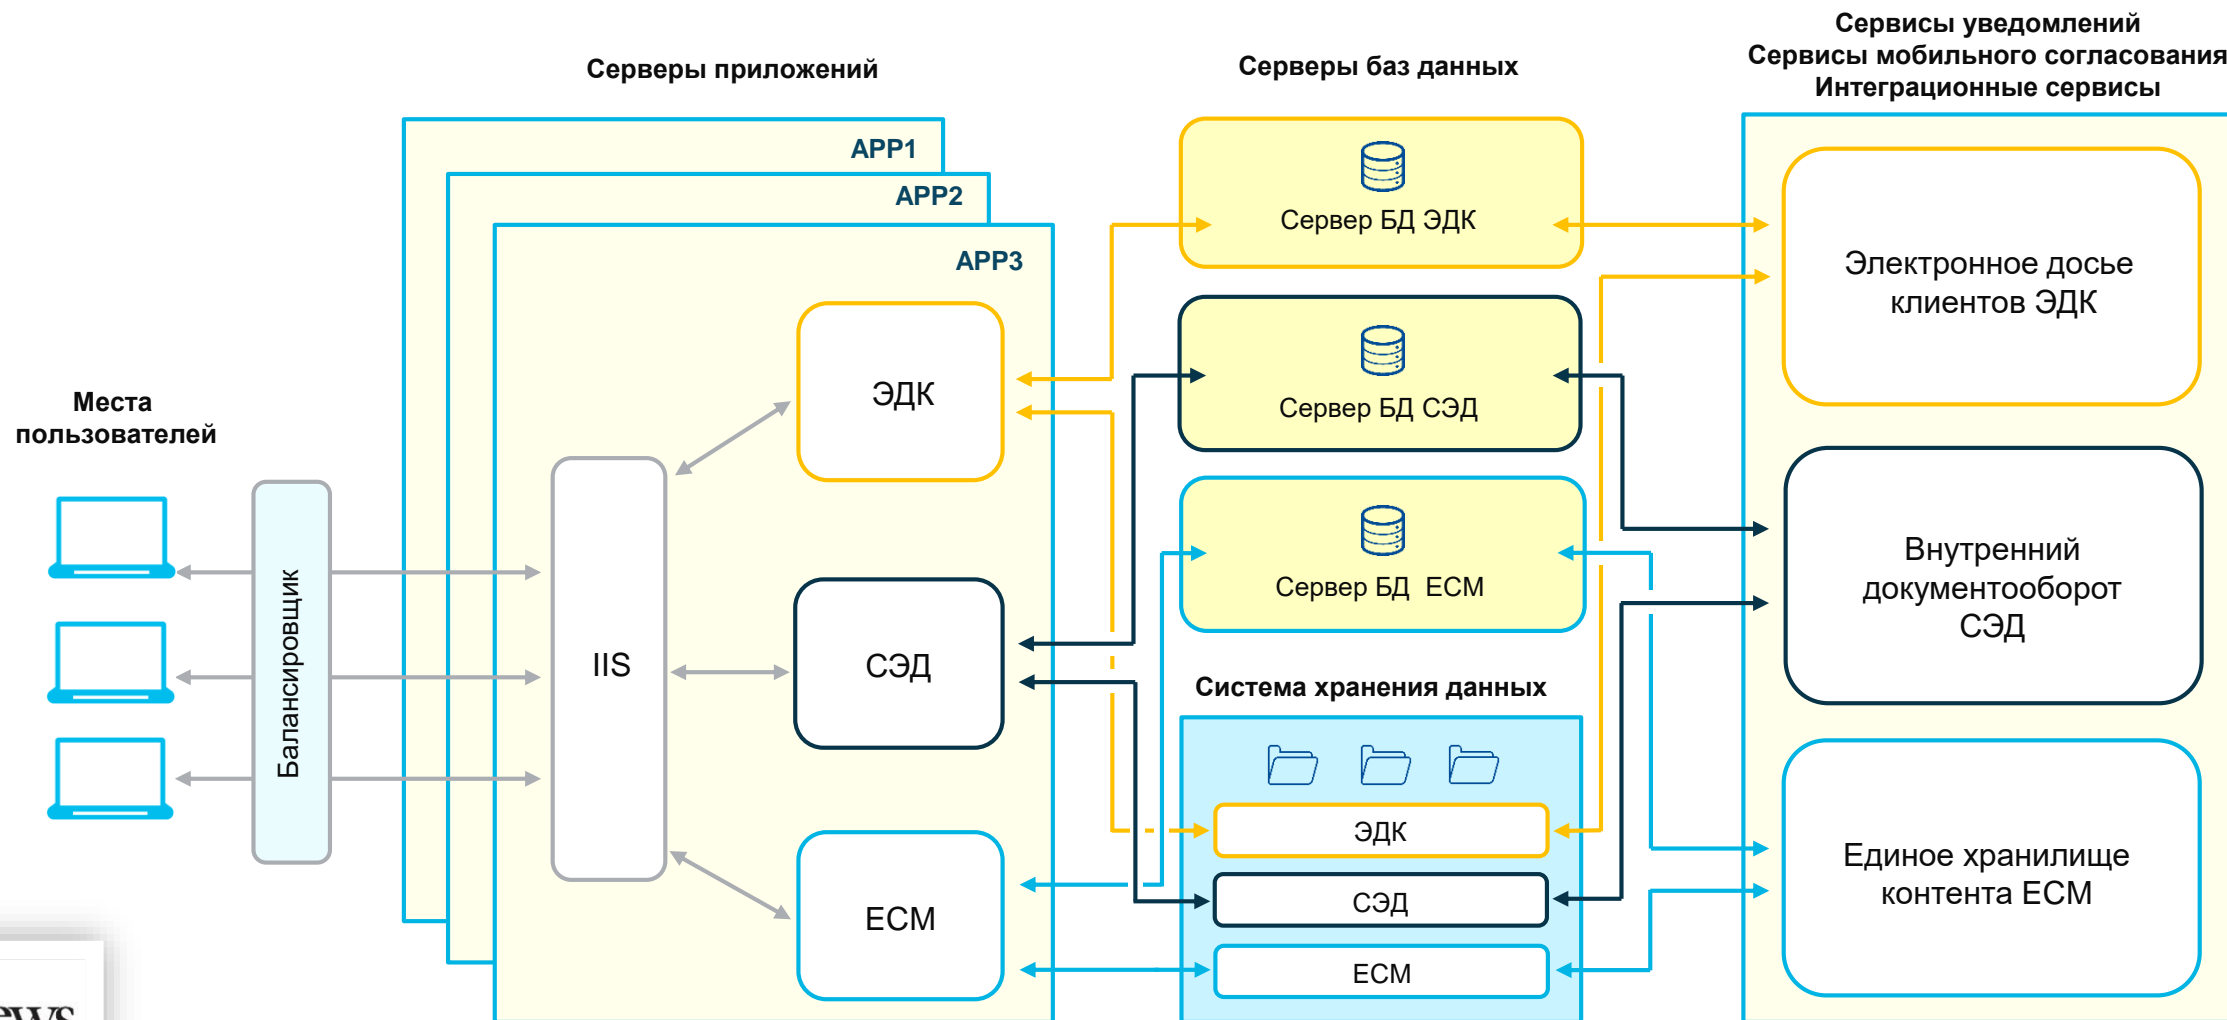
Серверы приложений

Серверы баз данных

Сервисы уведомлений
Сервисы мобильного согласования
Интеграционные сервисы

APP1

APP2

APP3

Сервер БД ЭДК

Сервер БД СЭД

Сервер БД ECM

Электронное досье клиентов ЭДК

Места пользователей

ЭДК

Балансировщик

IIS

СЭД

Внутренний документооборот СЭД

Система хранения данных

ЭДК

СЭД

ECM

ECM

Единое хранилище контента ECM

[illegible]ws